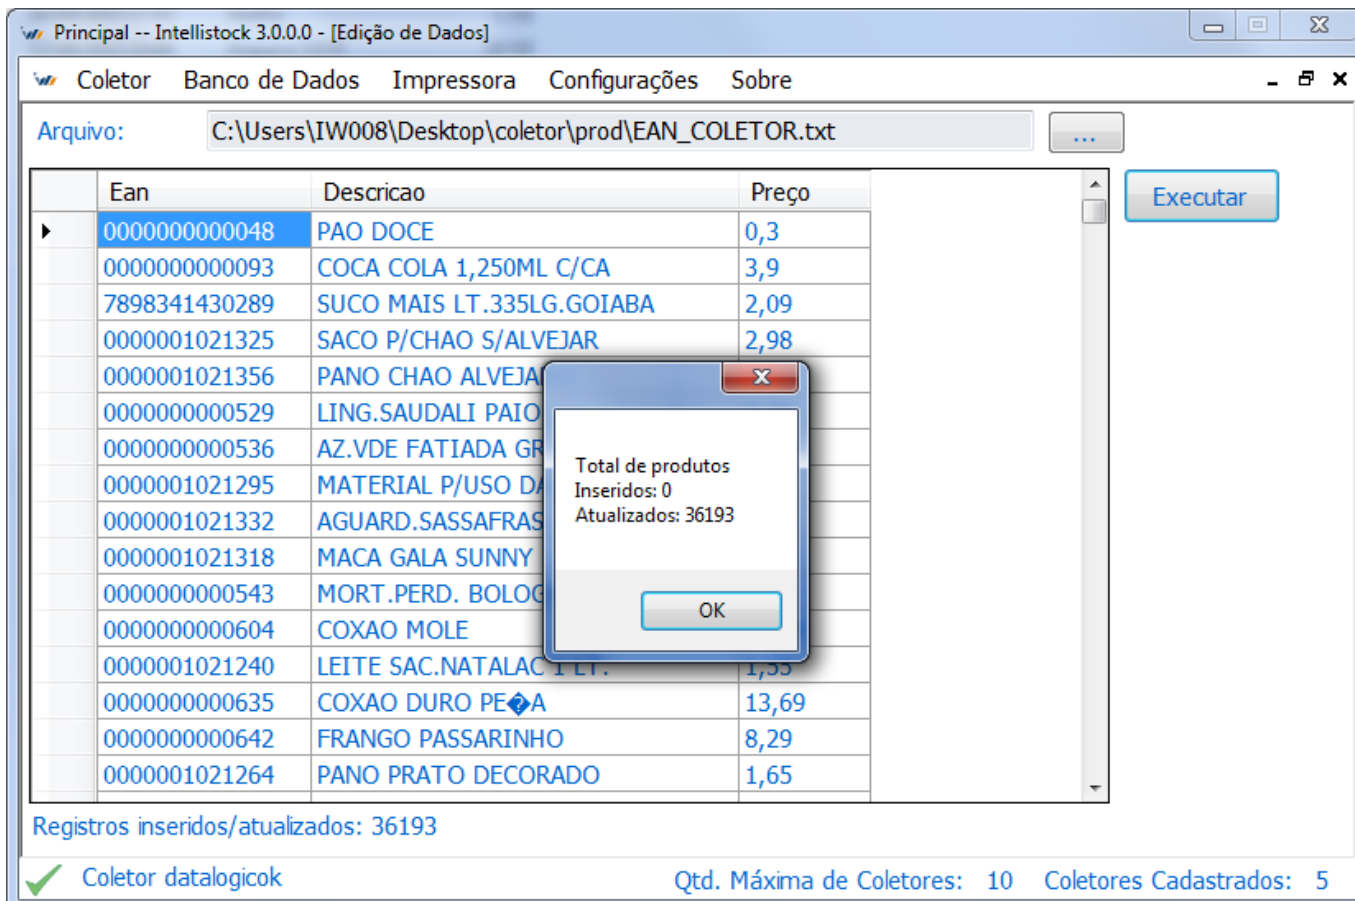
Principal -- Intellistock 3.0.0.0 - [Edição de Dados]

Coletor Banco de Dados Impressora Configurações Sobre

Arquivo: C:\Users\IW008\Desktop\coletor\prod\EAN_COLETOR.txt ...

Executar

| Ean | Descricao | Preço |
|---|---|---|
| 0000000000048 | PAO DOCE | 0,3 |
| 0000000000093 | COCA COLA 1,250ML C/CA | 3,9 |
| 7898341430289 | SUCO MAIS LT.335LG.GOIABA | 2,09 |
| 0000001021325 | SACO P/CHAO S/ALVEJAR | 2,98 |
| 0000001021356 | PANO CHAO ALVEJA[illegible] | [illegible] |
| 0000000000529 | LING.SAUDALI PAIO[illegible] | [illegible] |
| 0000000000536 | AZ.VDE FATIADA GR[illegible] | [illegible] |
| 0000001021295 | MATERIAL P/USO D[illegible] | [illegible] |
| 0000001021332 | AGUARD.SASSAFRAS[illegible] | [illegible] |
| 0000001021318 | MACA GALA SUNNY | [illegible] |
| 0000000000543 | MORT.PERD. BOLO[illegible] | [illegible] |
| 0000000000604 | COXAO MOLE | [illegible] |
| 0000001021240 | LEITE SAC.NATALAC 1 LT. | 1,55 |
| 0000000000635 | COXAO DURO PE�A | 13,69 |
| 0000000000642 | FRANGO PASSARINHO | 8,29 |
| 0000001021264 | PANO PRATO DECORADO | 1,65 |

Total de produtos
Inseridos: 0
Atualizados: 36193

OK

Registros inseridos/atualizados: 36193

Coletor datalogicok Qtd. Máxima de Coletores: 10 Coletores Cadastrados: 5